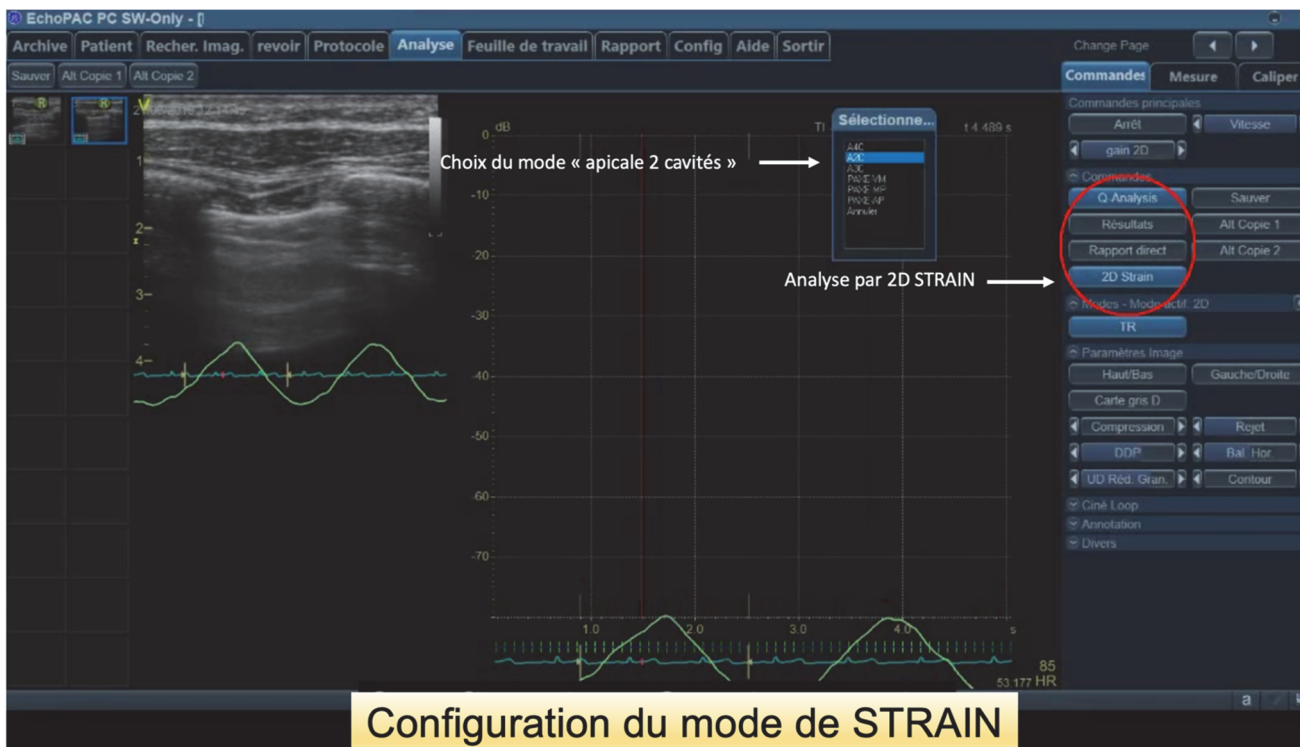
EchoPAC PC SW-Only - [

Archive Patient Recher. Imag. revoir Protocole Analyse Feuille de travail Rapport Config Aide Sortir

Change Page

Sauver Alt Copie 1 Alt Copie 2

Commandes Mesure Caliper

Commandes principales

Arrêt Vitesse

gain 2D

Commandes

Q Analysis Sauver

Résultats Alt Copie 1

Rapport direct Alt Copie 2

2D Strain

Modes - Mode actif: 2D

TR

Paramètres Image

Haut/Bas Gauche/Droite

Carte gris D

Compression Rejet

DDP Bal. Hor

UD Réd. Gran. Contour

Ciné Loop

Annotation

Divers

dB

0

-10

-20

-30

-40

-50

-60

-70

1.0 2.0 3.0 4.0 s

TI

t 4.489 s

Sélectionne...

A4C
A2C
A3C
PAXE VM
PAXE MP
PAXE AP
Annuler

Choix du mode « apicale 2 cavités »

Analyse par 2D STRAIN

1

2

3

4

85

53.177 HR

a

Configuration du mode de STRAIN